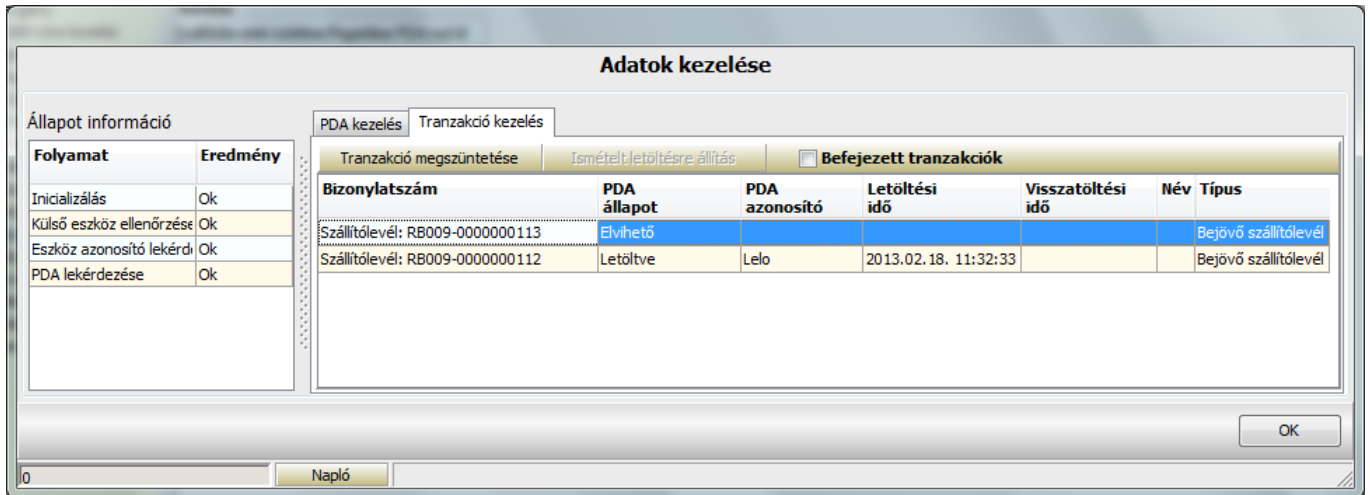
Adatok kezelése

Állapot információ

| Folyamat | Eredmény |
|---|---|
| Inicializálás | Ok |
| Külső eszköz ellenőrzése | Ok |
| Eszköz azonosító lekérd | Ok |
| PDA lekérdezése | Ok |

PDA kezelés | Tranzakció kezelés

Tranzakció megszüntetése | Ismételt letöltésre állítás | Befejezett tranzakciók

| Bizonylatszám | PDA állapot | PDA azonosító | Letöltési idő | Visszatöltési idő | Név | Típus |
|---|---|---|---|---|---|---|
| Szállítólevél: RB009-0000000113 | Elvihető | | | | | Bejövő szállítólevél |
| Szállítólevél: RB009-0000000112 | Letöltve | Lelo | 2013.02.18. 11:32:33 | | | Bejövő szállítólevél |

OK

0 | Napló